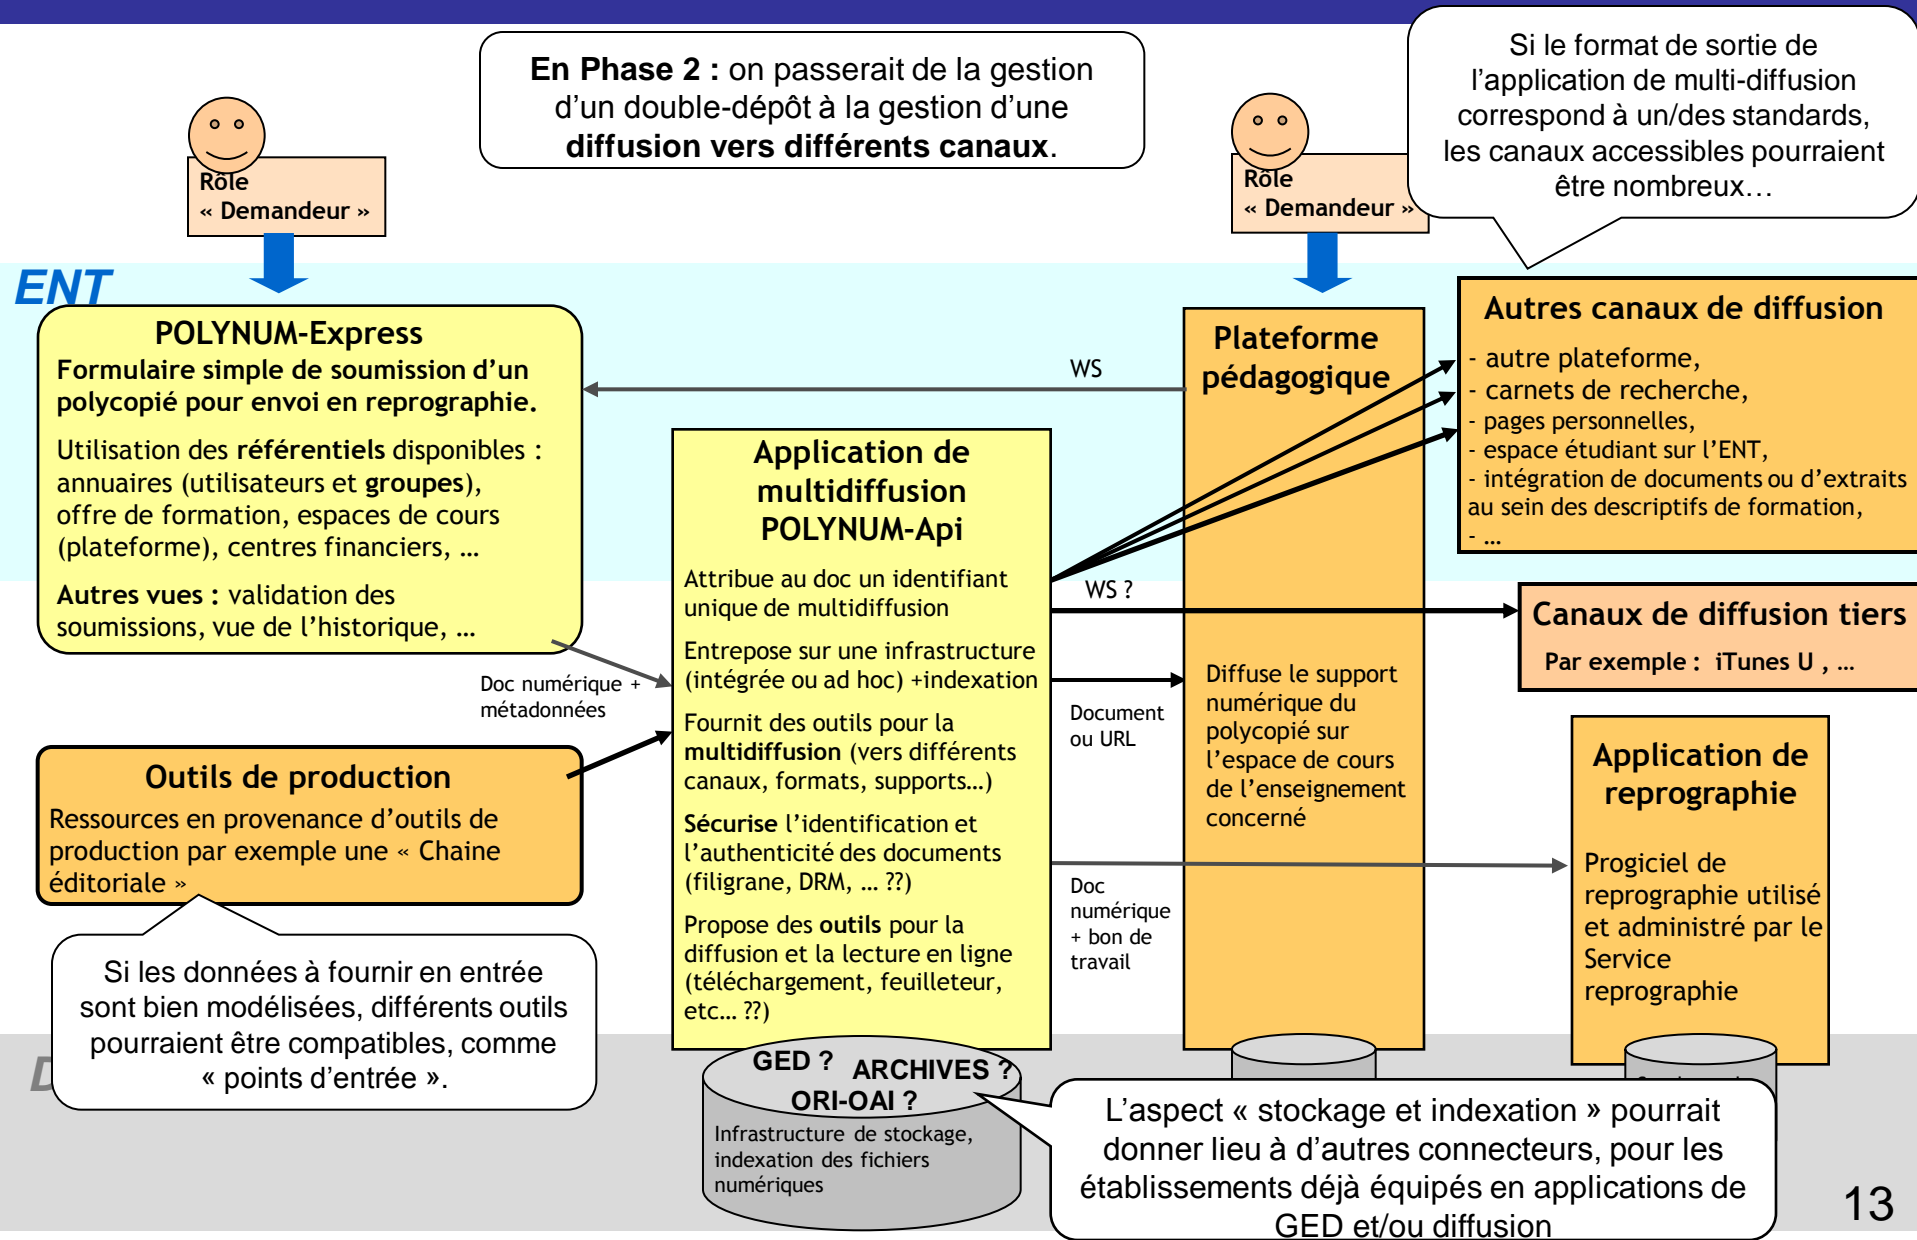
En Phase 2 : on passerait de la gestion d'un double-dépôt à la gestion d'une diffusion vers différents canaux.

Si le format de sortie de l'application de multi-diffusion correspond à un/des standards, les canaux accessibles pourraient être nombreux…

Rôle « Demandeur »

Rôle « Demandeur »

ENT

POLYNUM-Express
Formulaire simple de soumission d'un polycopié pour envoi en reprographie.

Utilisation des référentiels disponibles : annuaires (utilisateurs et groupes), offre de formation, espaces de cours (plateforme), centres financiers, …

Autres vues : validation des soumissions, vue de l'historique, …

WS

Plateforme pédagogique

Autres canaux de diffusion
- autre plateforme,
- carnets de recherche,
- pages personnelles,
- espace étudiant sur l'ENT,
- intégration de documents ou d'extraits au sein des descriptifs de formation,
- …

Application de multidiffusion POLYNUM-Api

Attribue au doc un identifiant unique de multidiffusion

Entrepose sur une infrastructure (intégrée ou ad hoc) +indexation

Fournit des outils pour la multidiffusion (vers différents canaux, formats, supports…)

Sécurise l'identification et l'authenticité des documents (filigrane, DRM, … ??)

Propose des outils pour la diffusion et la lecture en ligne (téléchargement, feuilleteur, etc… ??)

WS ?

Canaux de diffusion tiers
Par exemple : iTunes U , …

Doc numérique + métadonnées

Document ou URL

Diffuse le support numérique du polycopié sur l'espace de cours de l'enseignement concerné

Outils de production
Ressources en provenance d'outils de production par exemple une « Chaine éditoriale »

Application de reprographie

Progiciel de reprographie utilisé et administré par le Service reprographie

Doc numérique + bon de travail

Si les données à fournir en entrée sont bien modélisées, différents outils pourraient être compatibles, comme « points d'entrée ».

GED ? ARCHIVES ? ORI-OAI ?
Infrastructure de stockage, indexation des fichiers numériques

L'aspect « stockage et indexation » pourrait donner lieu à d'autres connecteurs, pour les établissements déjà équipés en applications de GED et/ou diffusion

13